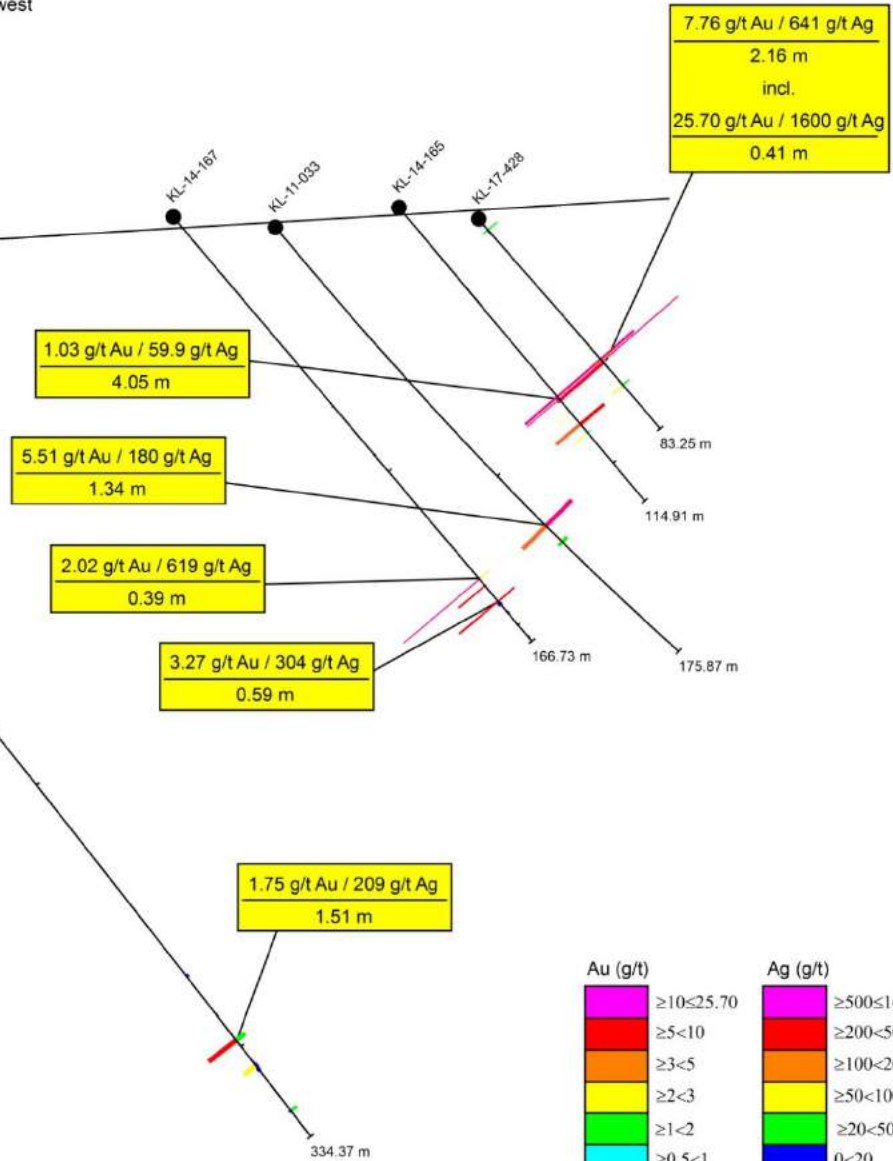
west

7.76 g/t Au / 641 g/t Ag
2.16 m
incl.
25.70 g/t Au / 1600 g/t Ag
0.41 m

KL-14-167
KL-11-033
KL-14-165
KL-17-428

1.03 g/t Au / 59.9 g/t Ag
4.05 m

83.25 m

5.51 g/t Au / 180 g/t Ag
1.34 m

114.91 m

2.02 g/t Au / 619 g/t Ag
0.39 m

3.27 g/t Au / 304 g/t Ag
0.59 m

166.73 m

175.87 m

1.75 g/t Au / 209 g/t Ag
1.51 m

334.37 m

Au (g/t)
$\geq 10 \leq 25.70$
$\geq 5 < 10$
$\geq 3 < 5$
$\geq 2 < 3$
$\geq 1 < 2$
$\geq 0.5 < 1$

Ag (g/t)
$\geq 500 \leq$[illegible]
$\geq 200 <$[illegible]
$\geq 100 <$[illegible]
$\geq 50 <$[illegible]
$\geq 20 <$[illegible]
$0 < 20$